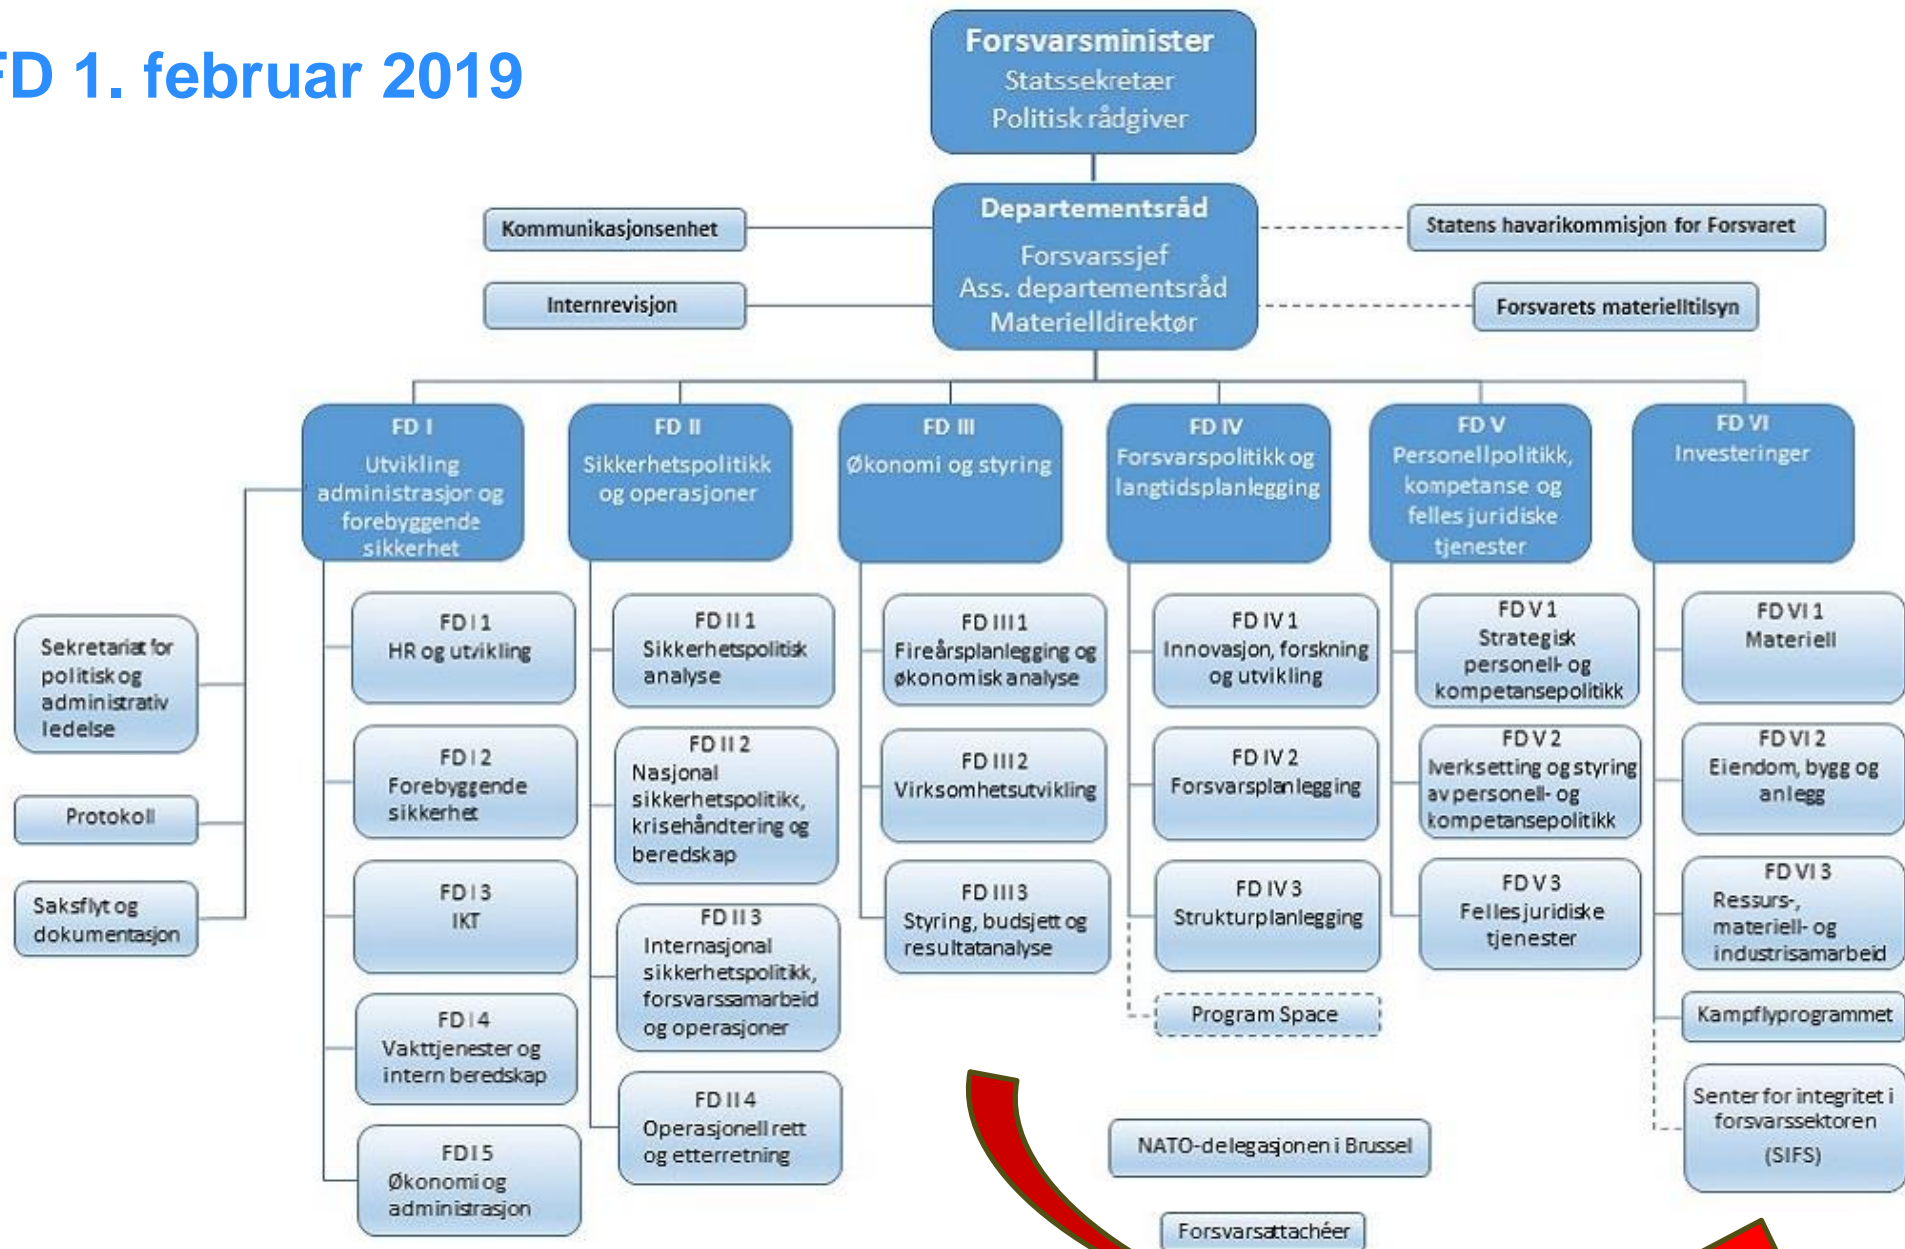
FD 1. februar 2019

Forsvarsminister
Statssekretær
Politisk rådgiver

Kommunikasjonsenhet

Internrevisjon

Departementsråd
Forsvarssjef
Ass. departementsråd
Materielldirektør

Statens havarikommisjon for Forsvaret

Forsvarets materielltilsyn

FD I
Utvikling administrasjon og forebyggende sikkerhet

FD II
Sikkerhetspolitikk og operasjoner

FD III
Økonomi og styring

FD IV
Forsvarspolitikk og langtidsplanlegging

FD V
Personellpolitikk, kompetanse og felles juridiske tjenester

FD VI
Investeringer

Sekretariat for politisk og administrativ ledelse

Protokoll

Saksflyt og dokumentasjon

FD I 1
HR og utvikling

FD I 2
Forebyggende sikkerhet

FD I 3
IKT

FD I 4
Vakttjenester og intern beredskap

FD I 5
Økonomi og administrasjon

FD II 1
Sikkerhetspolitisk analyse

FD II 2
Nasjonal sikkerhetspolitikk, krisehåndtering og beredskap

FD II 3
Internasjonal sikkerhetspolitikk, forsvarssamarbeid og operasjoner

FD II 4
Operasjonell rett og etterretning

FD III 1
Fireårsplanlegging og økonomisk analyse

FD III 2
Virksomhetsutvikling

FD III 3
Styring, budsjett og resultatanalyse

FD IV 1
Innovasjon, forskning og utvikling

FD IV 2
Forsvarsplanlegging

FD IV 3
Strukturplanlegging

Program Space

FD V 1
Strategisk personell- og kompetansepolitikk

FD V 2
Iverksetting og styring av personell- og kompetansepolitikk

FD V 3
Felles juridiske tjenester

FD VI 1
Materiell

FD VI 2
Eiendom, bygg og anlegg

FD VI 3
Ressurs-, materiell- og industrisamarbeid

Kampflyprogrammet

Senter for integritet i forsvarssektoren
(SIFS)

NATO-delegasjonen i Brussel

Forsvarsattachéer